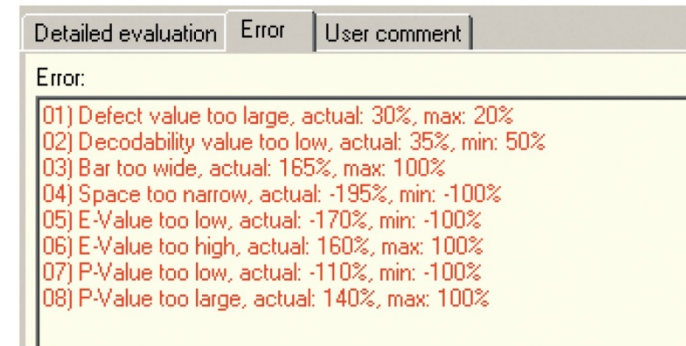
Detailed evaluation | Error | User comment

Error:

01) Defect value too large, actual: 30%, max: 20%
02) Decodability value too low, actual: 35%, min: 50%
03) Bar too wide, actual: 165%, max: 100%
04) Space too narrow, actual: -195%, min: -100%
05) E-Value too low, actual: -170%, min: -100%
06) E-Value too high, actual: 160%, max: 100%
07) P-Value too low, actual: -110%, min: -100%
08) P-Value too large, actual: 140%, max: 100%